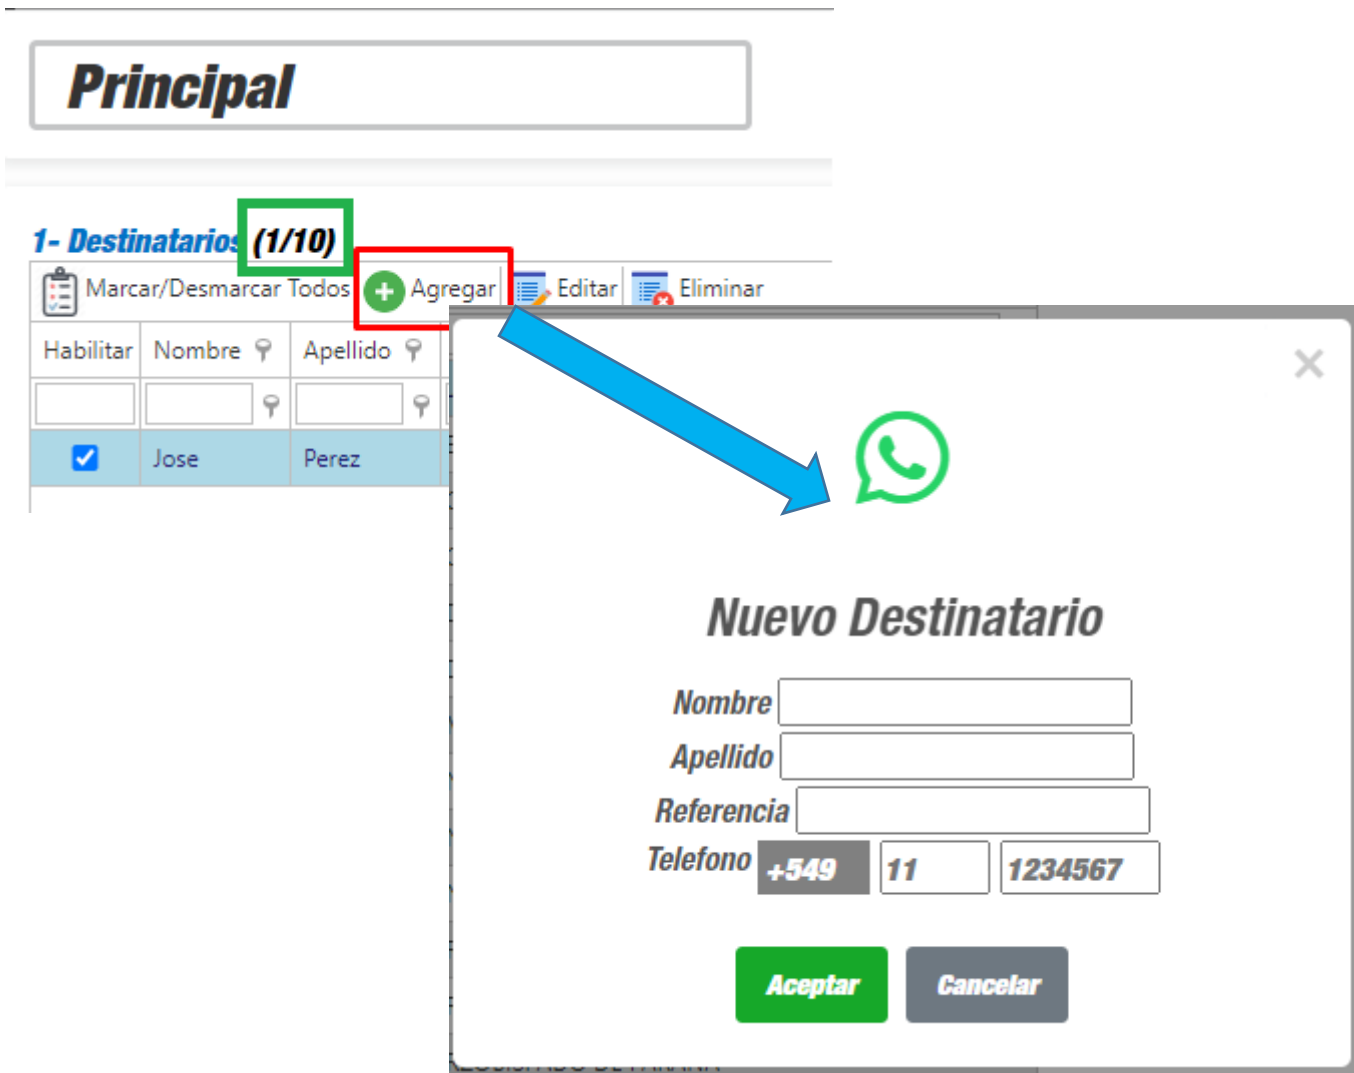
Principal

1- Destinatarios (1/10)

Marcar/Desmarcar Todos Agregar Editar Eliminar

| Habilitar | Nombre | Apellido |
|---|---|---|
| | | |
| ☑ | Jose | Perez |

×

Nuevo Destinatario

Nombre
Apellido
Referencia
Telefono +549 11 1234567

Aceptar Cancelar

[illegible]